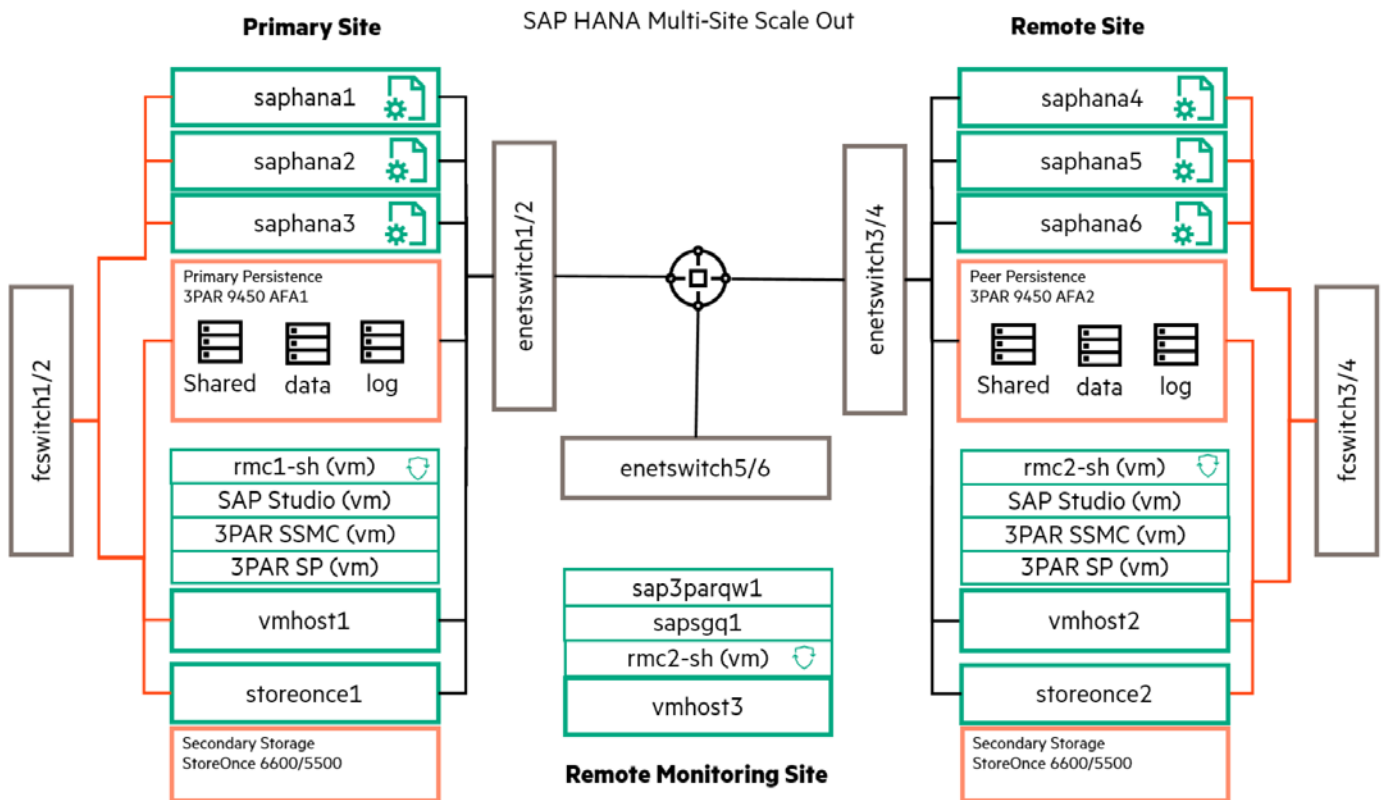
Primary Site

SAP HANA Multi-Site Scale Out

Remote Site

saphana1

saphana2

saphana3

Primary Persistence
3PAR 9450 AFA1

Shared data log

fcswitch1/2

rmc1-sh (vm)

SAP Studio (vm)

3PAR SSMC (vm)

3PAR SP (vm)

vmhost1

storeonce1

Secondary Storage
StoreOnce 6600/5500

enetswitch1/2

enetswitch5/6

sap3parqw1

sapsgq1

rmc2-sh (vm)

vmhost3

Remote Monitoring Site

enetswitch3/4

saphana4

saphana5

saphana6

Peer Persistence
3PAR 9450 AFA2

Shared data log

rmc2-sh (vm)

SAP Studio (vm)

3PAR SSMC (vm)

3PAR SP (vm)

vmhost2

storeonce2

Secondary Storage
StoreOnce 6600/5500

fcswitch3/4